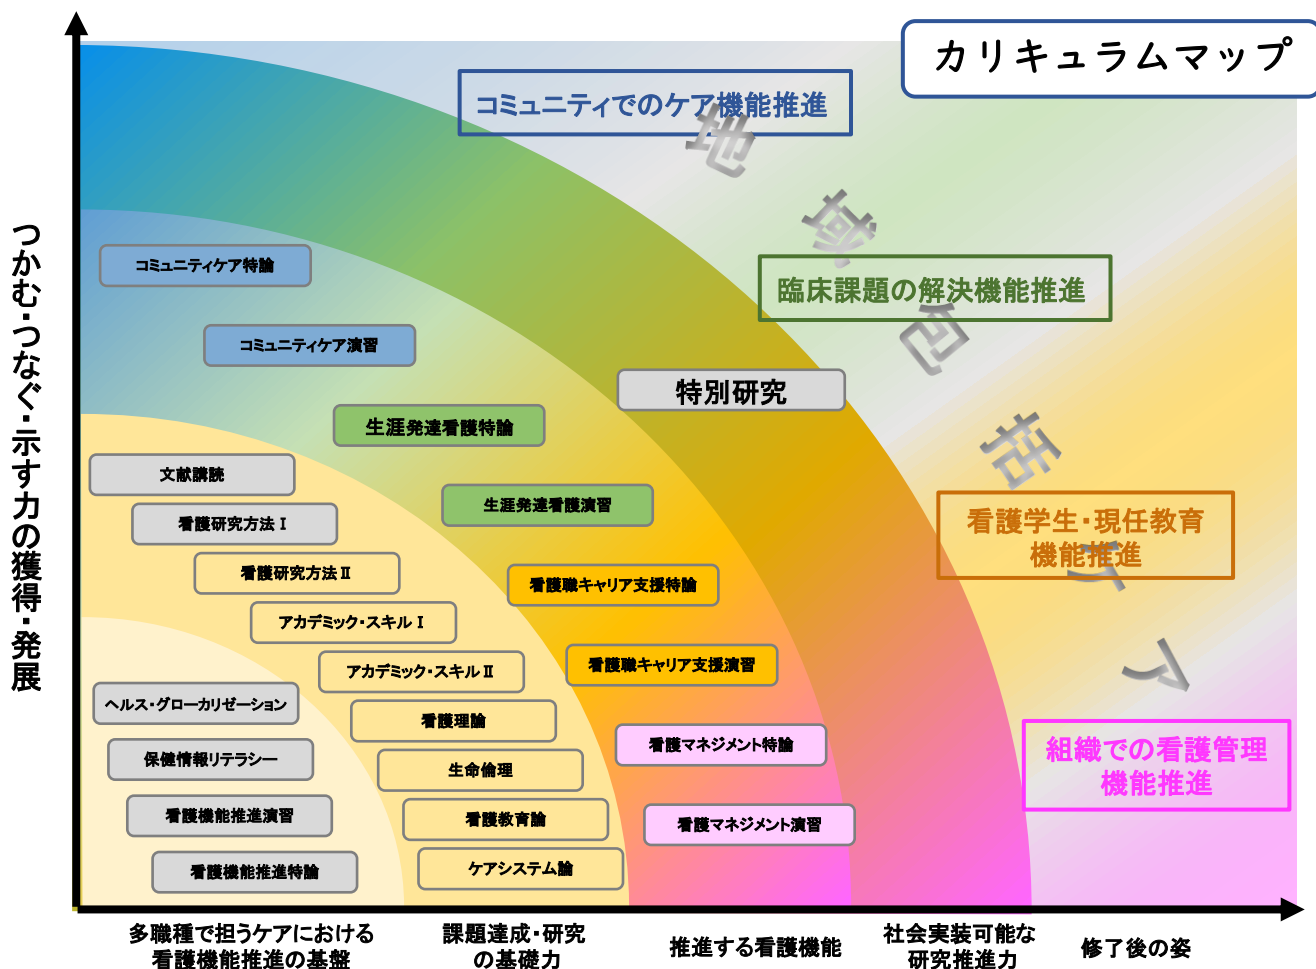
カリキュラムマップ

つかむ・つなぐ・示す力の獲得・発展

コミュニティでのケア機能推進

地域包括ケア

臨床課題の解決機能推進

看護学生・現任教育機能推進

組織での看護管理機能推進

特別研究

コミュニティケア特論

コミュニティケア演習

生涯発達看護特論

生涯発達看護演習

文献講読

看護研究方法Ⅰ

看護研究方法Ⅱ

アカデミック・スキルⅠ

アカデミック・スキルⅡ

看護職キャリア支援特論

看護職キャリア支援演習

ヘルス・グローカリゼーション

保健情報リテラシー

看護機能推進演習

看護機能推進特論

看護理論

生命倫理

看護教育論

ケアシステム論

看護マネジメント特論

看護マネジメント演習

多職種で担うケアにおける看護機能推進の基盤

課題達成・研究の基礎力

推進する看護機能

社会実装可能な研究推進力

修了後の姿